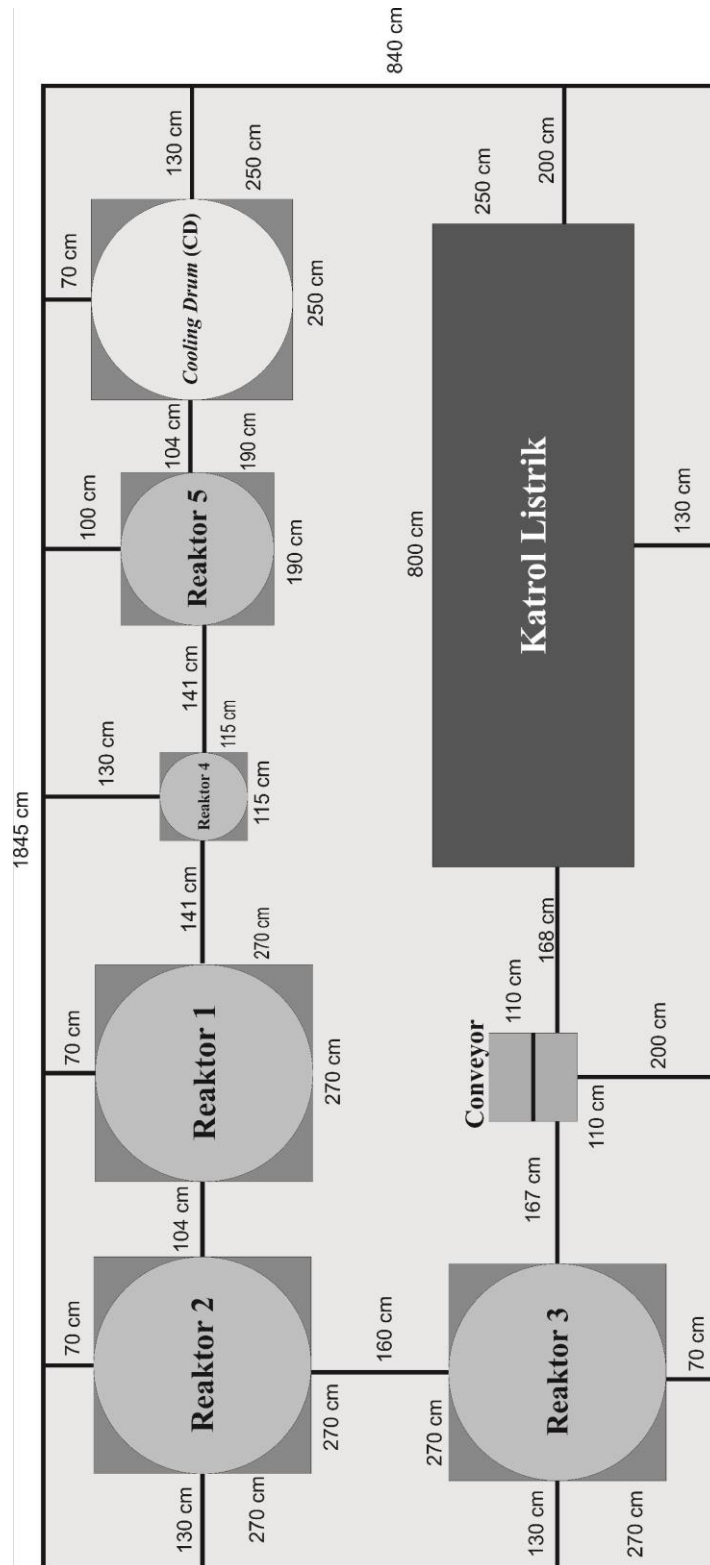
840 cm

1845 cm

130 cm
250 cm
70 cm
Cooling Drum (CD)
250 cm
250 cm
200 cm
104 cm
190 cm
100 cm
Reaktor 5
190 cm
800 cm
Katrol Listrik
130 cm
141 cm
115 cm
130 cm
Reaktor 4
115 cm
141 cm
270 cm
168 cm
110 cm
70 cm
Reaktor 1
270 cm
Conveyor
200 cm
110 cm
104 cm
167 cm
70 cm
Reaktor 2
160 cm
270 cm
Reaktor 3
70 cm
270 cm
130 cm
270 cm
130 cm
270 cm